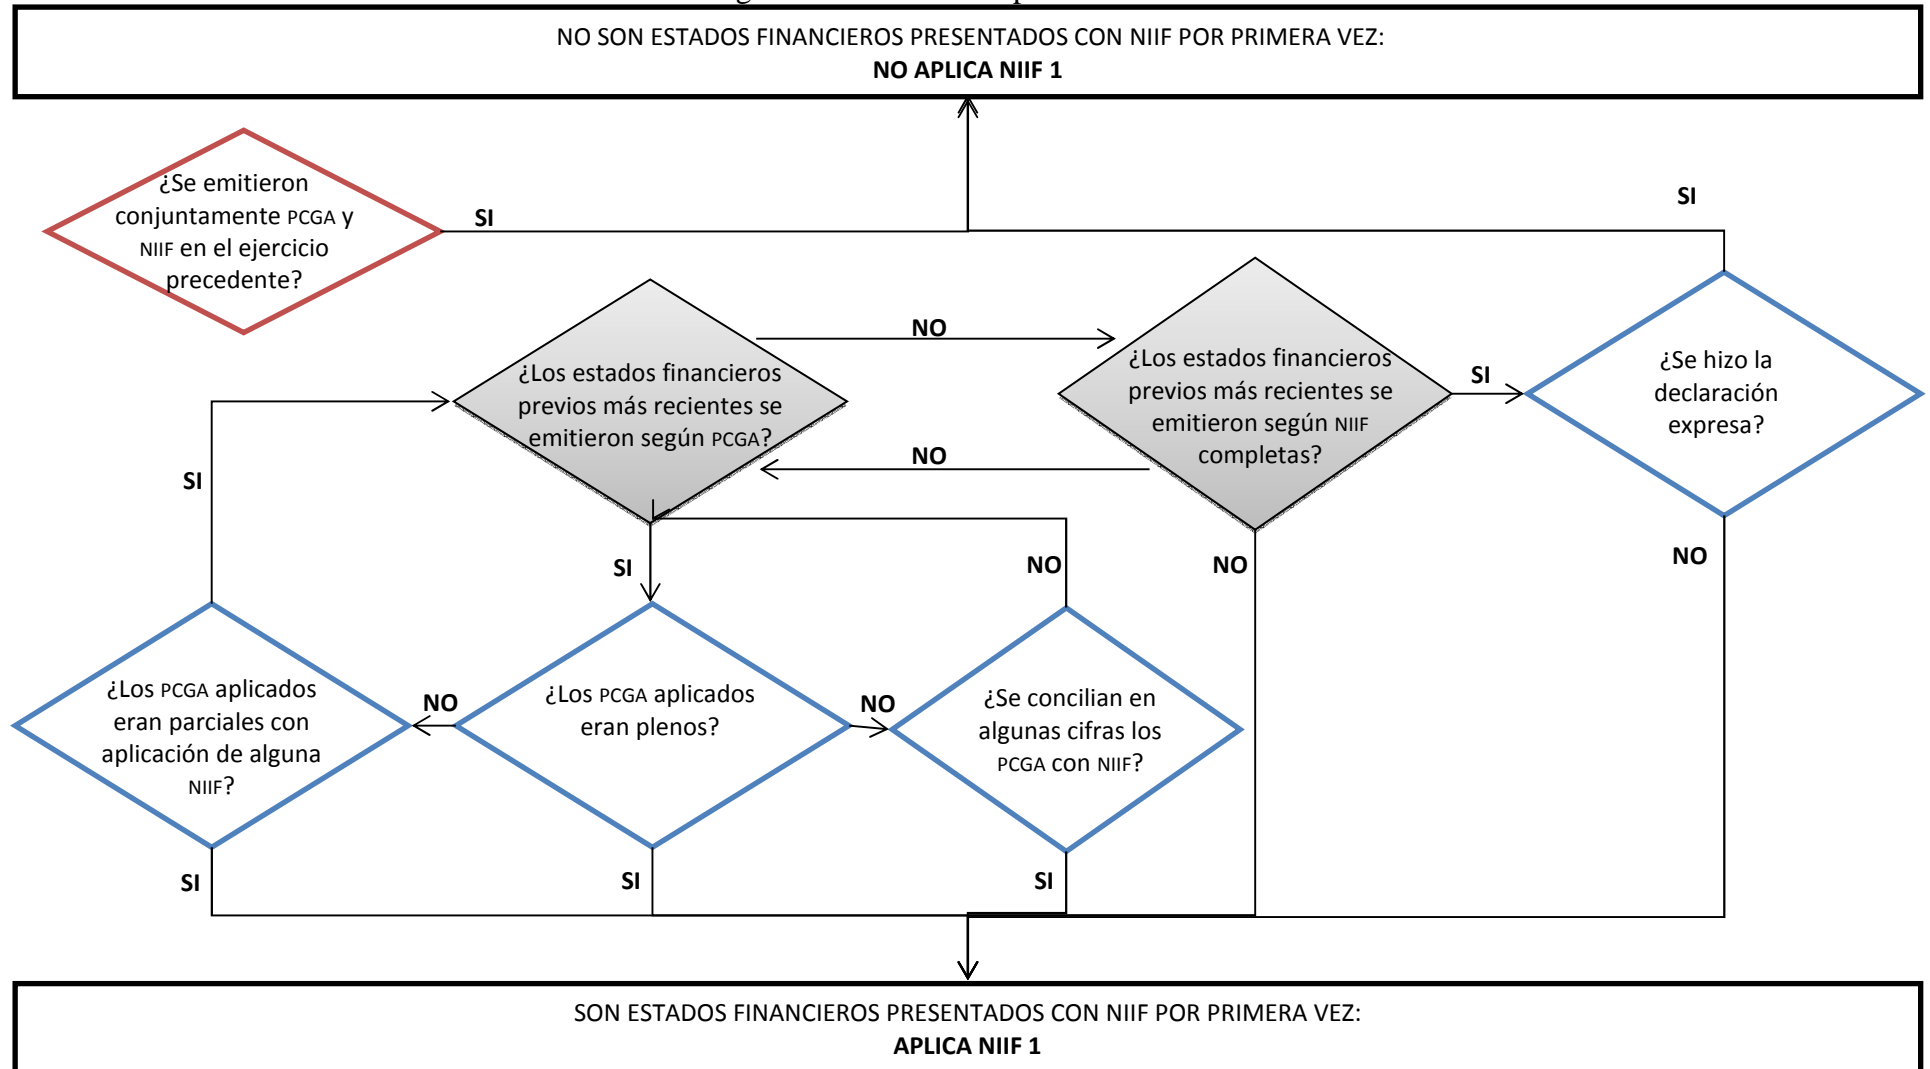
NO SON ESTADOS FINANCIEROS PRESENTADOS CON NIIF POR PRIMERA VEZ:
**NO APLICA NIIF 1**

¿Se emitieron conjuntamente PCGA y NIIF en el ejercicio precedente?

SI

SI

¿Los estados financieros previos más recientes se emitieron según PCGA?

NO

¿Los estados financieros previos más recientes se emitieron según NIIF completas?

SI

¿Se hizo la declaración expresa?

NO

SI

SI

NO

NO

NO

¿Los PCGA aplicados eran parciales con aplicación de alguna NIIF?

NO

¿Los PCGA aplicados eran plenos?

NO

¿Se concilian en algunas cifras los PCGA con NIIF?

SI

SI

SI

SON ESTADOS FINANCIEROS PRESENTADOS CON NIIF POR PRIMERA VEZ:
**APLICA NIIF 1**